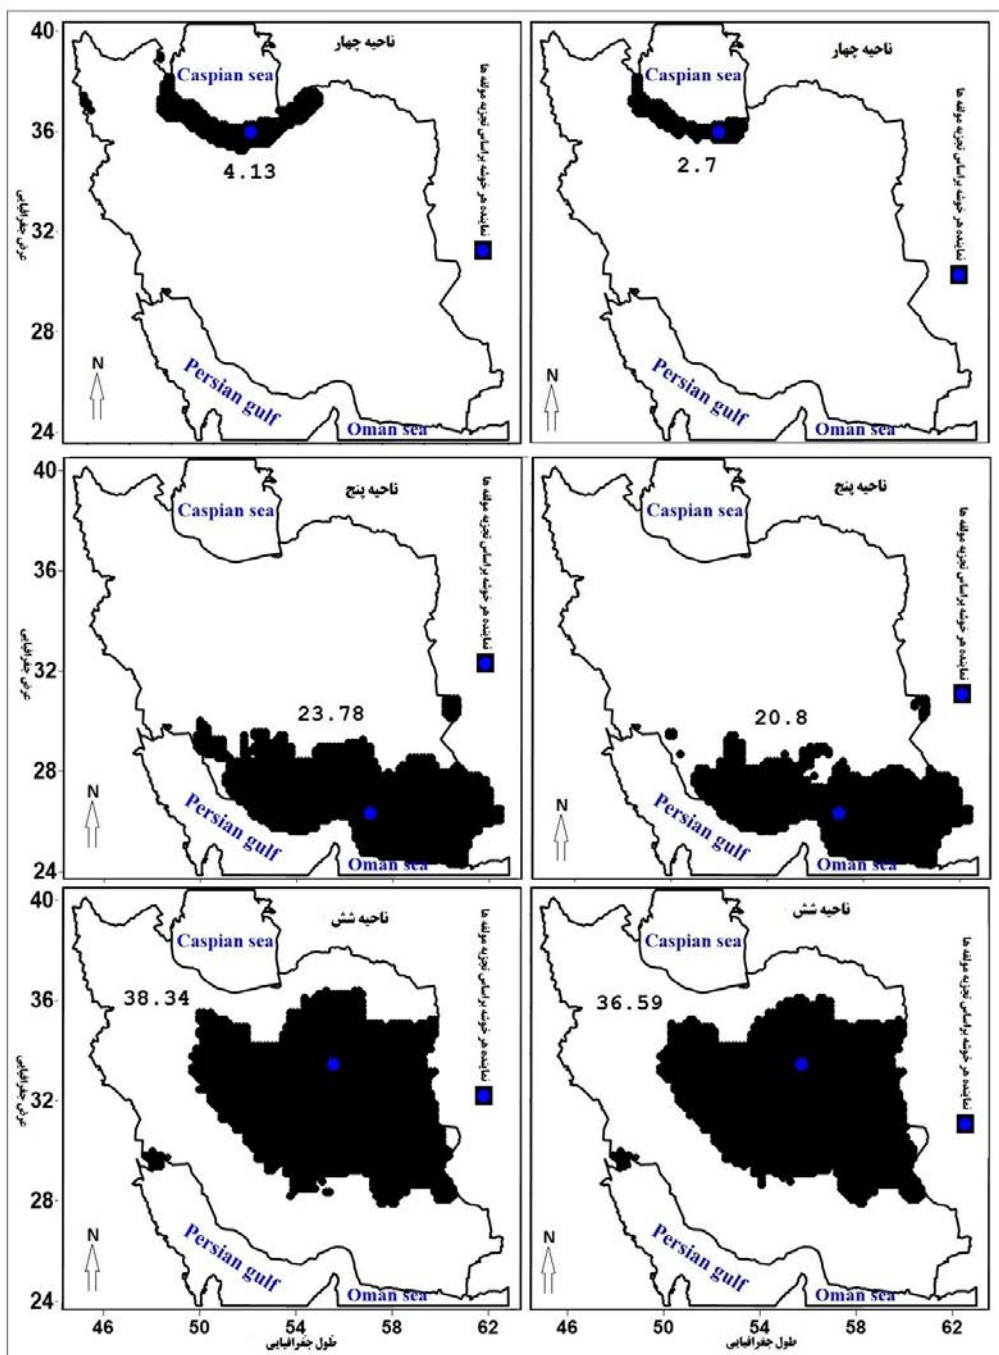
40
36
32
28
24
عرض جغرافیایی

ناحیه چهار
Caspian sea
4.13
نماینده هر خوشه براساس تجزیه مولفه ها
N
Persian gulf
Oman sea

ناحیه چهار
Caspian sea
2.7
نماینده هر خوشه براساس تجزیه خوشه ها
N
Persian gulf
Oman sea

40
36
32
28
24
عرض جغرافیایی

ناحیه پنج
Caspian sea
23.78
نماینده هر خوشه براساس تجزیه مولفه ها
N
Persian gulf
Oman sea

ناحیه پنج
Caspian sea
20.8
نماینده هر خوشه براساس تجزیه خوشه ها
N
Persian gulf
Oman sea

40
36
32
28
24
عرض جغرافیایی

ناحیه شش
Caspian sea
38.34
نماینده هر خوشه براساس تجزیه مولفه ها
N
Persian gulf
Oman sea

ناحیه شش
Caspian sea
36.59
نماینده هر خوشه براساس تجزیه خوشه ها
N
Persian gulf
Oman sea

46 50 54 58 62
طول جغرافیایی

46 50 54 58 62
طول جغرافیایی